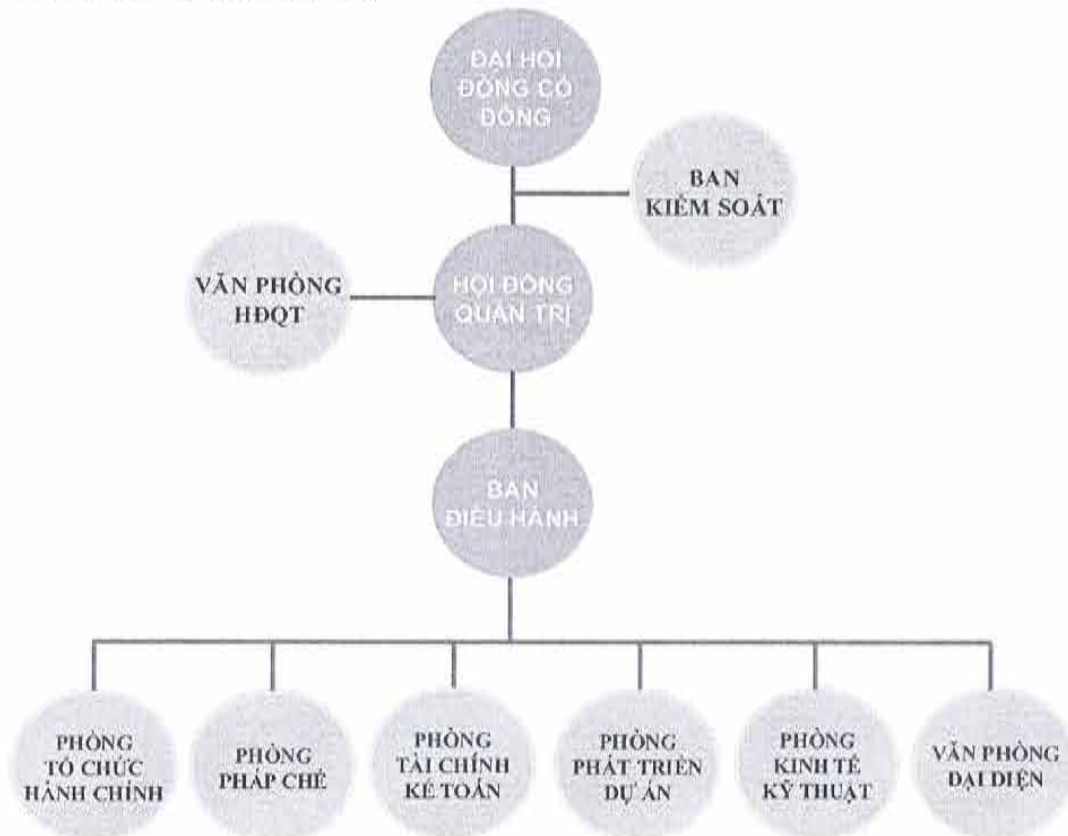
ĐẠI HỘI ĐỒNG CỔ ĐÔNG

BAN KIỂM SOÁT

VĂN PHÒNG HĐQT

HỘI ĐỒNG QUẢN TRỊ

BAN ĐIỀU HÀNH

PHÒNG TỔ CHỨC HÀNH CHÍNH

PHÒNG PHÁP CHẾ

PHÒNG TÀI CHÍNH KẾ TOÁN

PHÒNG PHÁT TRIỂN DỰ ÁN

PHÒNG KINH TẾ KỸ THUẬT

VĂN PHÒNG ĐẠI DIỆN